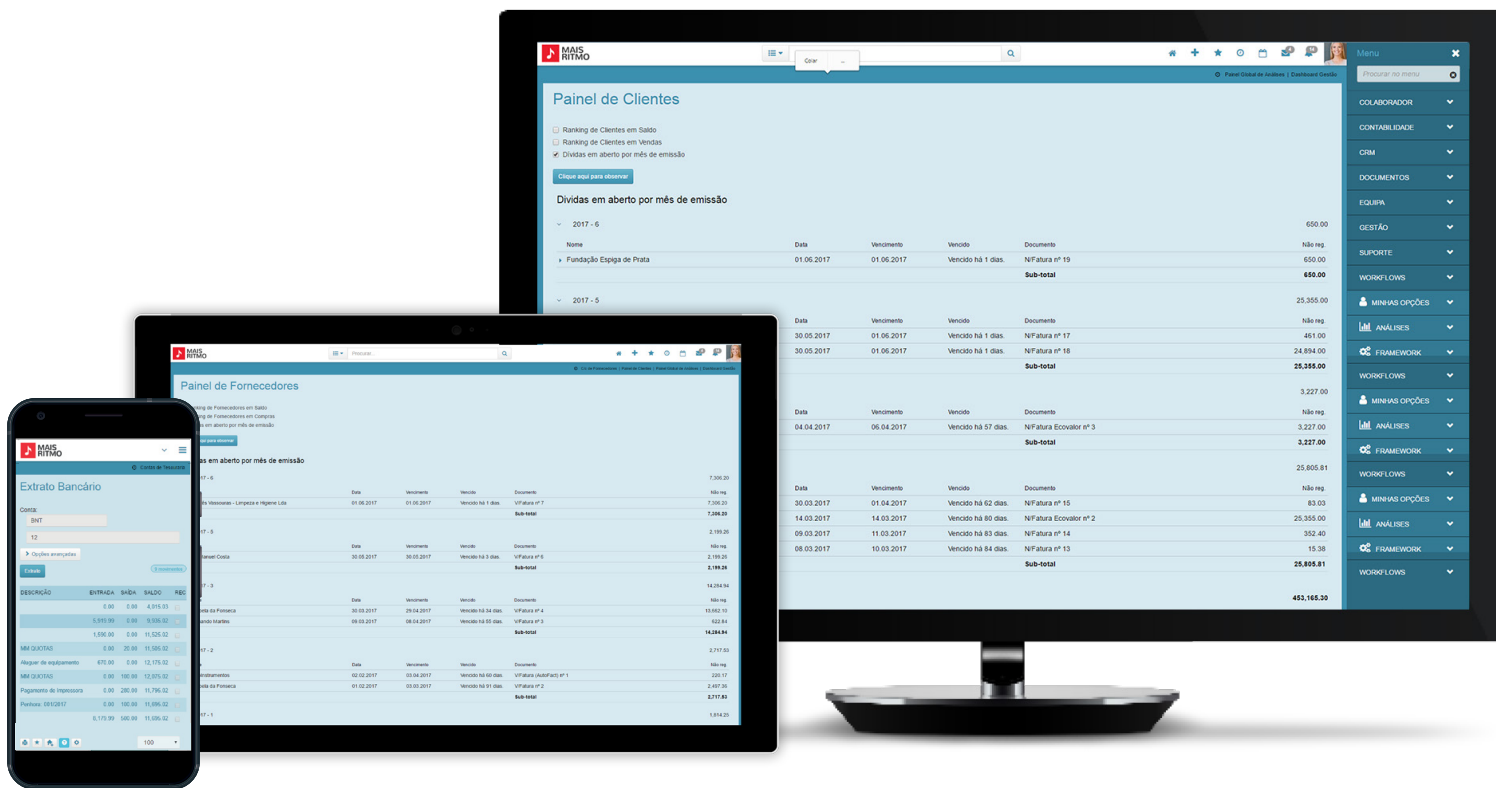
MAIS RITMO

Colar

Menu

Procurar no menu

Painel Global de Análises | Dashboard Gestão

Painel de Clientes

Ranking de Clientes em Saldo
Ranking de Clientes em Vendas
Dívidas em aberto por mês de emissão

Clique aqui para observar

Dívidas em aberto por mês de emissão

2017 - 6 650.00

| Nome | Data | Vencimento | Vencido | Documento | Não reg. |
|---|---|---|---|---|---|
| Fundação Espiga de Prata | 01.06.2017 | 01.06.2017 | Vencido há 1 dias. | N/Fatura nº 19 | 650.00 |
| | | | | Sub-total | 650.00 |

2017 - 5 25,355.00

| Data | Vencimento | Vencido | Documento | Não reg. |
|---|---|---|---|---|
| 30.05.2017 | 01.06.2017 | Vencido há 1 dias. | N/Fatura nº 17 | 461.00 |
| 30.05.2017 | 01.06.2017 | Vencido há 1 dias. | N/Fatura nº 18 | 24,894.00 |
| | | | Sub-total | 25,355.00 |

3,227.00

| Data | Vencimento | Vencido | Documento | Não reg. |
|---|---|---|---|---|
| 04.04.2017 | 06.04.2017 | Vencido há 57 dias. | N/Fatura Ecovalor nº 3 | 3,227.00 |
| | | | Sub-total | 3,227.00 |

25,805.81

| Data | Vencimento | Vencido | Documento | Não reg. |
|---|---|---|---|---|
| 30.03.2017 | 01.04.2017 | Vencido há 62 dias. | N/Fatura nº 15 | 83.03 |
| 14.03.2017 | 14.03.2017 | Vencido há 80 dias. | N/Fatura Ecovalor nº 2 | 25,355.00 |
| 09.03.2017 | 11.03.2017 | Vencido há 83 dias. | N/Fatura nº 14 | 352.40 |
| 08.03.2017 | 10.03.2017 | Vencido há 84 dias. | N/Fatura nº 13 | 15.38 |
| | | | Sub-total | 25,805.81 |

453,165.30

COLABORADOR
CONTABILIDADE
CRM
DOCUMENTOS
EQUIPA
GESTÃO
SUPORTE
WORKFLOWS
MINHAS OPÇÕES
ANÁLISES
FRAMEWORK
WORKFLOWS
MINHAS OPÇÕES
ANÁLISES
FRAMEWORK
WORKFLOWS
MINHAS OPÇÕES
ANÁLISES
FRAMEWORK
WORKFLOWS

MAIS RITMO
Procurar
Painel de Fornecedores
Ranking de Fornecedores em Saldo
Ranking de Fornecedores em Compras
Dívidas em aberto por mês de emissão
Dívidas em aberto por mês de emissão

MAIS RITMO
Controlo de Tesouraria
Extrato Bancário
Conta:
BNT
12
Opções avançadas
Extrato

| DESCRIÇÃO | ENTRADA | SAÍDA | SALDO | REC |
|---|---|---|---|---|
| | 0.00 | 0.00 | 4,015.03 | |
| | 5,515.99 | 0.00 | 9,536.02 | |
| | 1,590.00 | 0.00 | 11,526.02 | |
| MM QUOTAS | 0.00 | 20.00 | 11,505.02 | |
| Aluguer de equipamento | 670.00 | 0.00 | 12,175.02 | |
| MM QUOTAS | 0.00 | 100.00 | 12,075.02 | |
| Pagamento de impressora | 0.00 | 280.00 | 11,796.02 | |
| Penhora 001/2017 | 0.00 | 100.00 | 11,696.02 | |
| | 8,175.99 | 580.00 | 11,606.02 | |

100